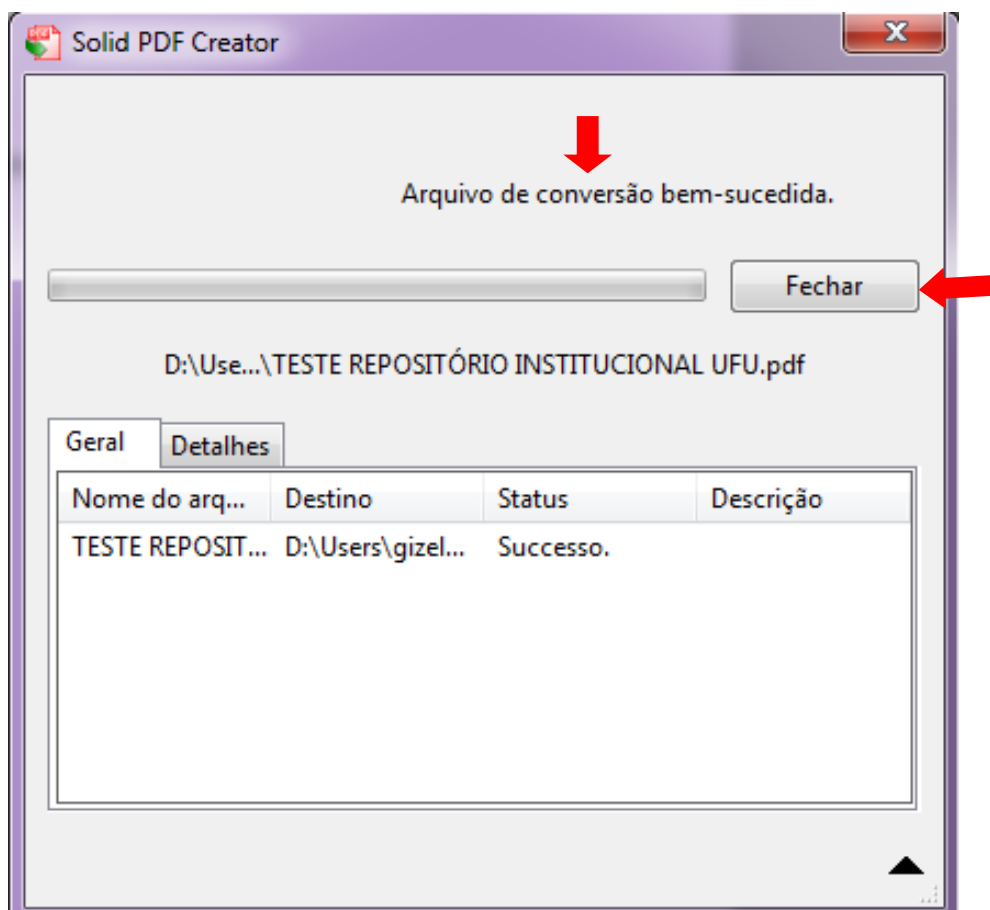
Solid PDF Creator

Arquivo de conversão bem-sucedida.

Fechar

D:\Use...\TESTE REPOSITÓRIO INSTITUCIONAL UFU.pdf

Geral | Detalhes

| Nome do arq... | Destino | Status | Descrição |
|---|---|---|---|
| TESTE REPOSIT... | D:\Users\gizel... | Successo. | |